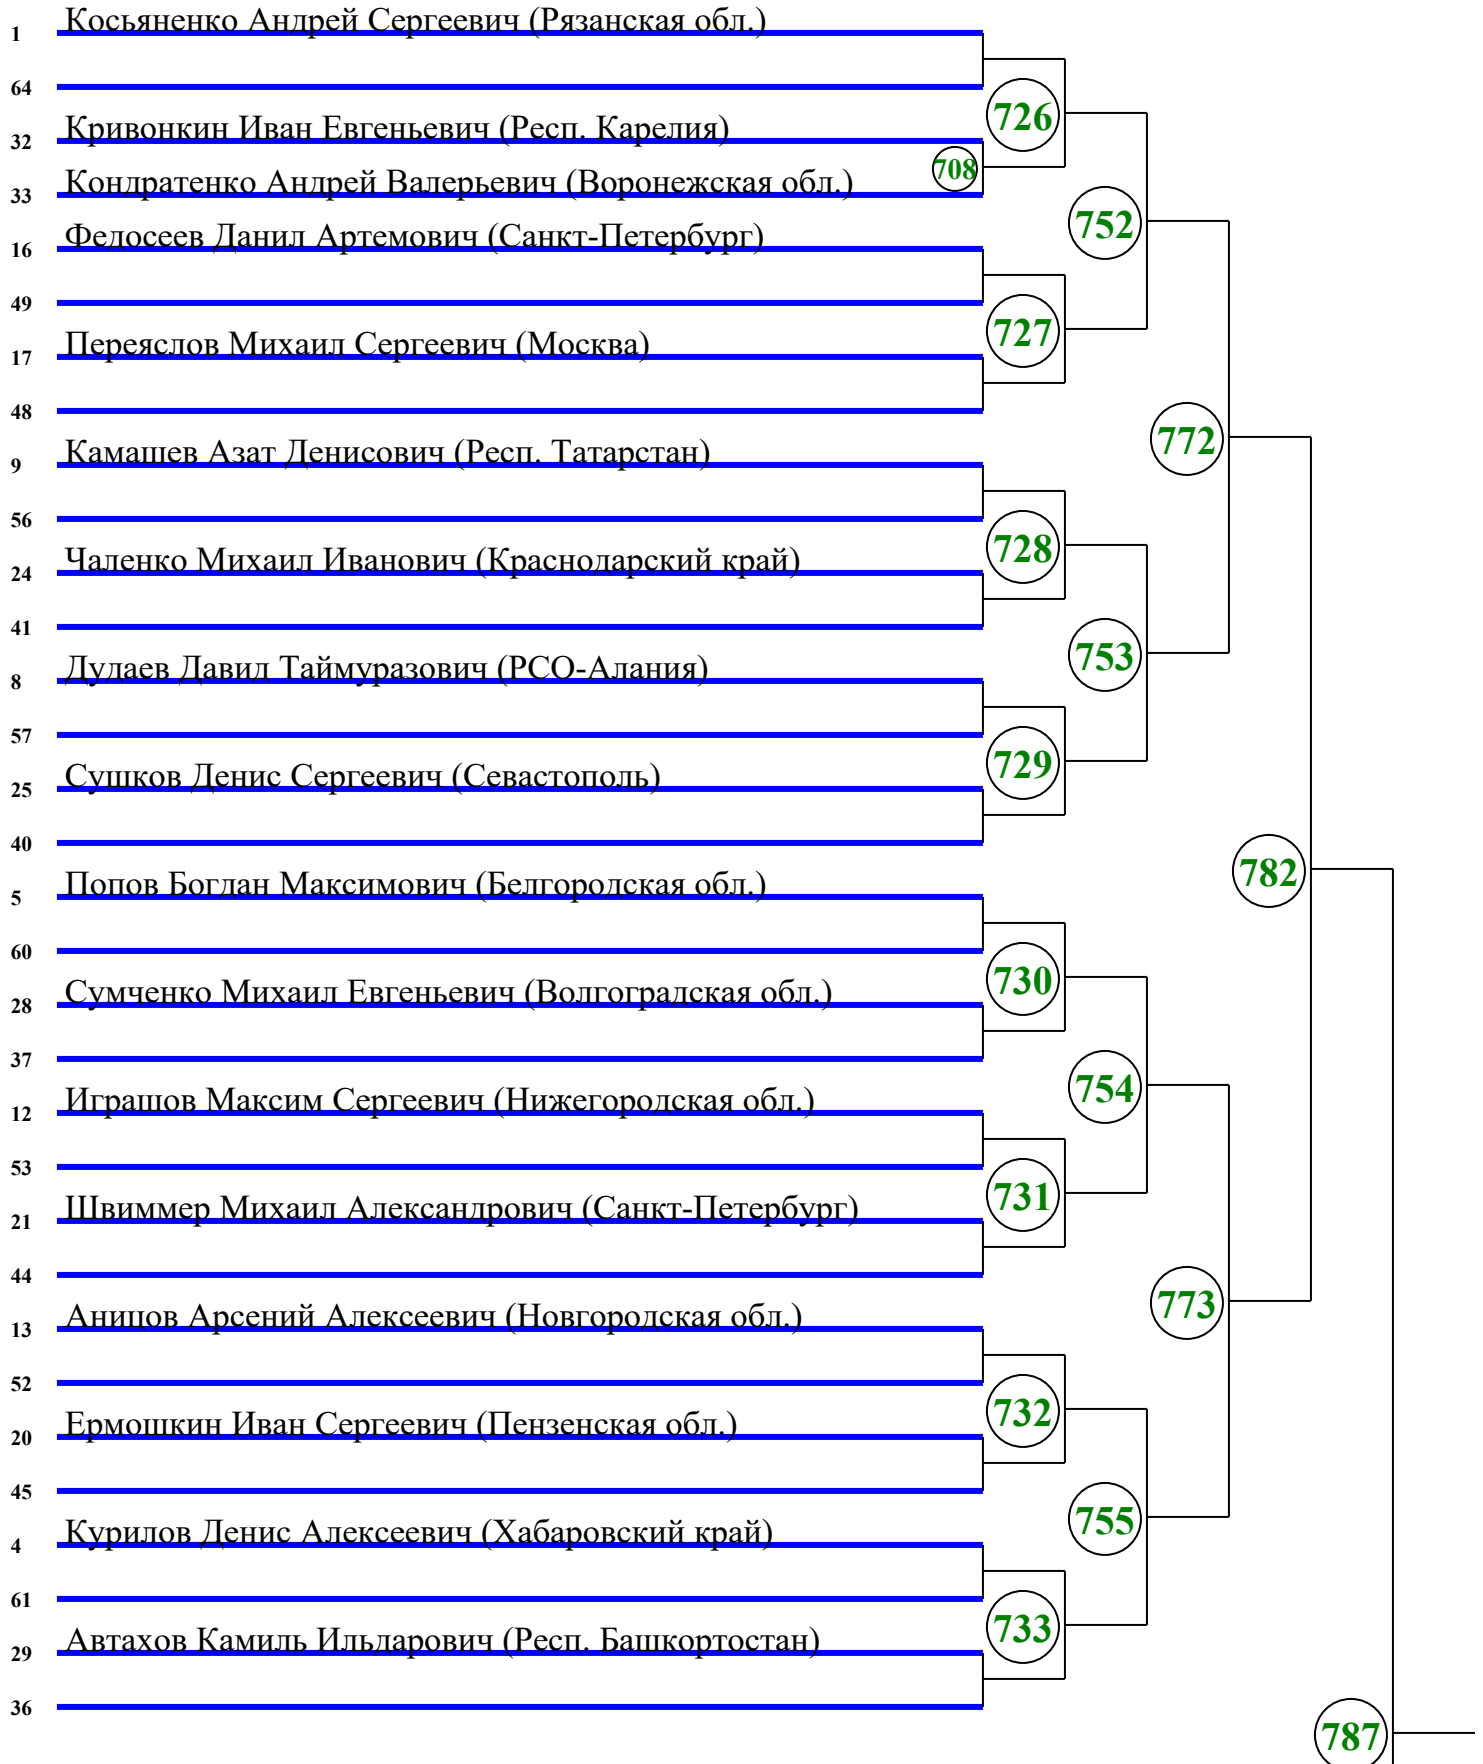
1 Косьяненко Андрей Сергеевич (Рязанская обл.)
64
32 Кривонкин Иван Евгеньевич (Респ. Карелия)
33 Кондратенко Андрей Валерьевич (Воронежская обл.)
708
726
16 Федосеев Данил Артемович (Санкт-Петербург)
49
17 Переяслов Михаил Сергеевич (Москва)
48
727
752
9 Камашев Азат Денисович (Респ. Татарстан)
56
24 Чаленко Михаил Иванович (Краснодарский край)
41
728
8 Дулаев Давид Таймуразович (РСО-Алания)
57
25 Сушков Денис Сергеевич (Севастополь)
40
729
753
772
5 Попов Богдан Максимович (Белгородская обл.)
60
28 Сумченко Михаил Евгеньевич (Волгоградская обл.)
37
730
12 Играшов Максим Сергеевич (Нижегородская обл.)
53
21 Швиммер Михаил Александрович (Санкт-Петербург)
44
731
754
13 Аницов Арсений Алексеевич (Новгородская обл.)
52
20 Ермошкин Иван Сергеевич (Пензенская обл.)
45
732
4 Курилов Денис Алексеевич (Хабаровский край)
61
29 Автахов Камиль Ильдарович (Респ. Башкортостан)
36
733
755
773
782
787